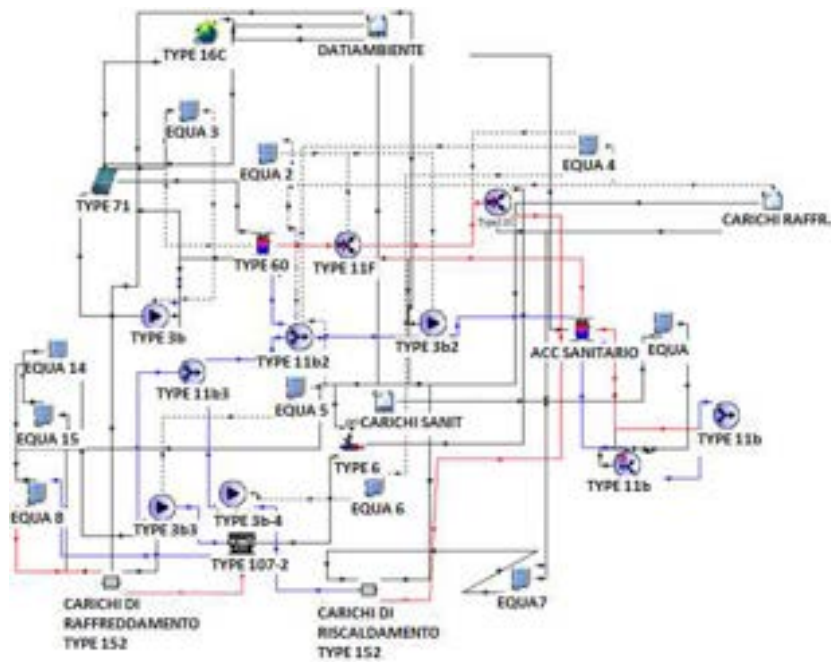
TYPE 16C
DATIAMBIENTE
EQUA 3
EQUA 2
EQUA 4
TYPE 71
Type11C
CARICHI RAFFR.
TYPE 60
TYPE 11F
TYPE 3b
TYPE 11b2
TYPE 3b2
ACC SANITARIO
EQUA
EQUA 14
TYPE 11b3
EQUA 5
EQUA 15
CARICHI SANIT
TYPE 11b
TYPE 6
TYPE 11b
EQUA 8
TYPE 3b3
TYPE 3b-4
EQUA 6
TYPE 107-2
CARICHI DI RAFFREDDAMENTO TYPE 152
CARICHI DI RISCALDAMENTO TYPE 152
EQUA7